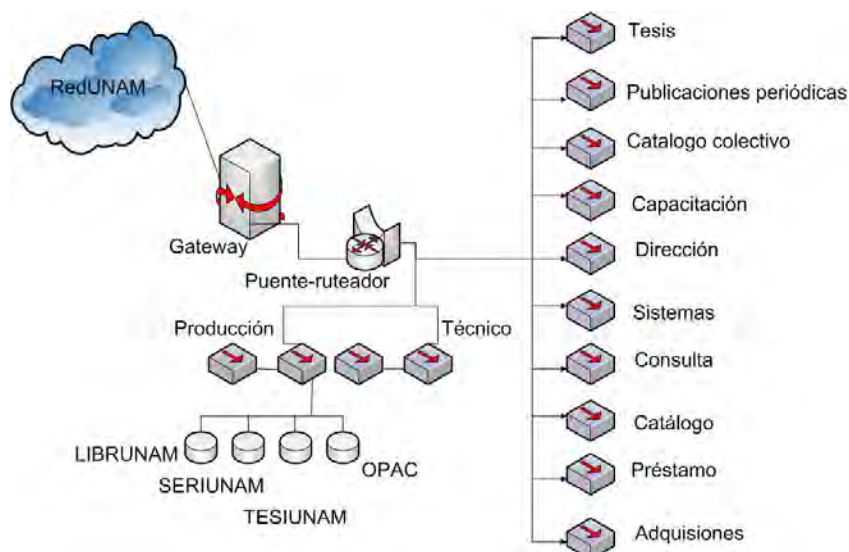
RedUNAM

Gateway

Puente-ruteador

Producción

Técnico

LIBRUNAM

SERIUNAM

TESIUNAM

OPAC

Tesis

Publicaciones periódicas

Catalogo colectivo

Capacitación

Dirección

Sistemas

Consulta

Catálogo

Préstamo

Adquisiones